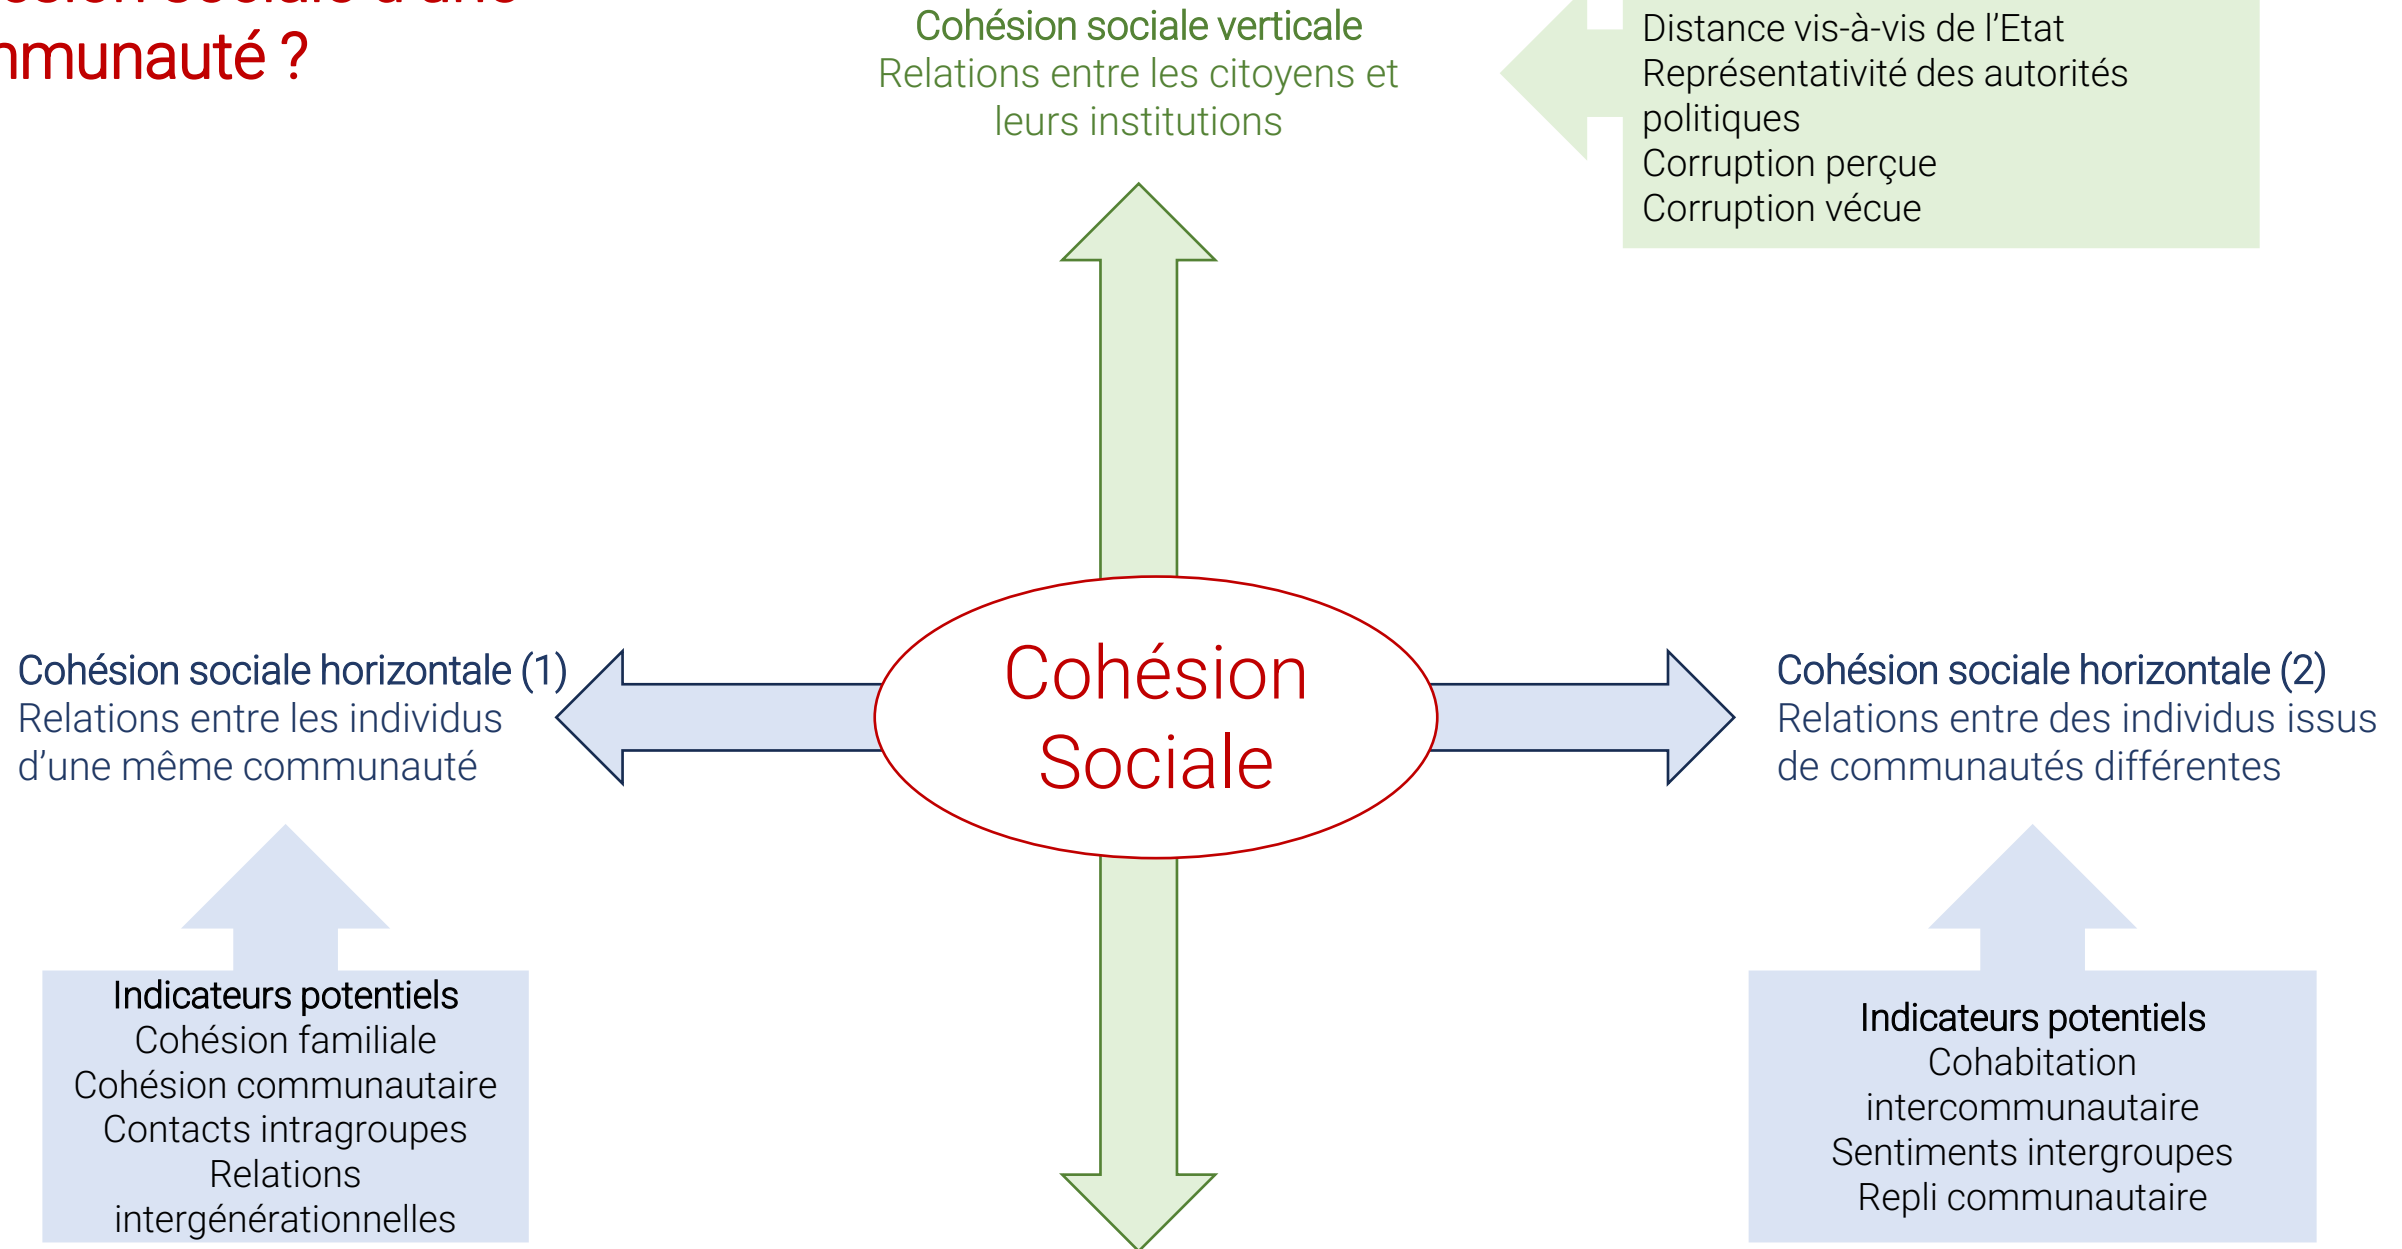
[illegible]
nmunauté ?

Cohésion sociale verticale
Relations entre les citoyens et leurs institutions

Distance vis-à-vis de l'Etat
Représentativité des autorités politiques
Corruption perçue
Corruption vécue

Cohésion sociale horizontale (1)
Relations entre les individus d'une même communauté

Cohésion Sociale

Cohésion sociale horizontale (2)
Relations entre des individus issus de communautés différentes

Indicateurs potentiels
Cohésion familiale
Cohésion communautaire
Contacts intragroupes
Relations intergénérationnelles

Indicateurs potentiels
Cohabitation intercommunautaire
Sentiments intergroupes
Repli communautaire